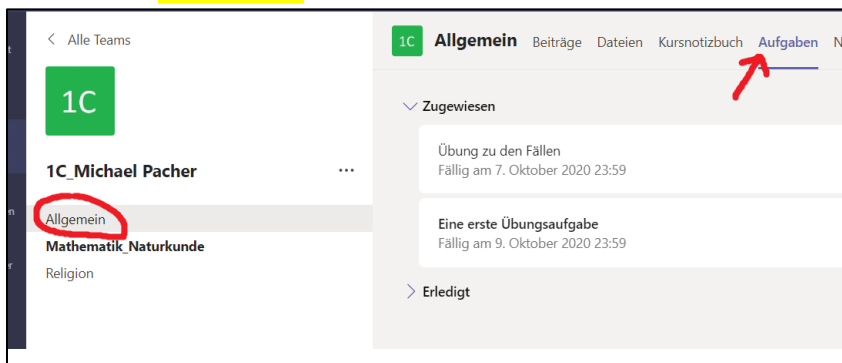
< Alle Teams

1C

1C_Michael Pacher ···

Allgemein
Mathematik_Naturkunde
Religion

1C Allgemein Beiträge Dateien Kursnotizbuch Aufgaben N

Zugewiesen

Übung zu den Fällen
Fällig am 7. Oktober 2020 23:59

Eine erste Übungsaufgabe
Fällig am 9. Oktober 2020 23:59

Erledigt